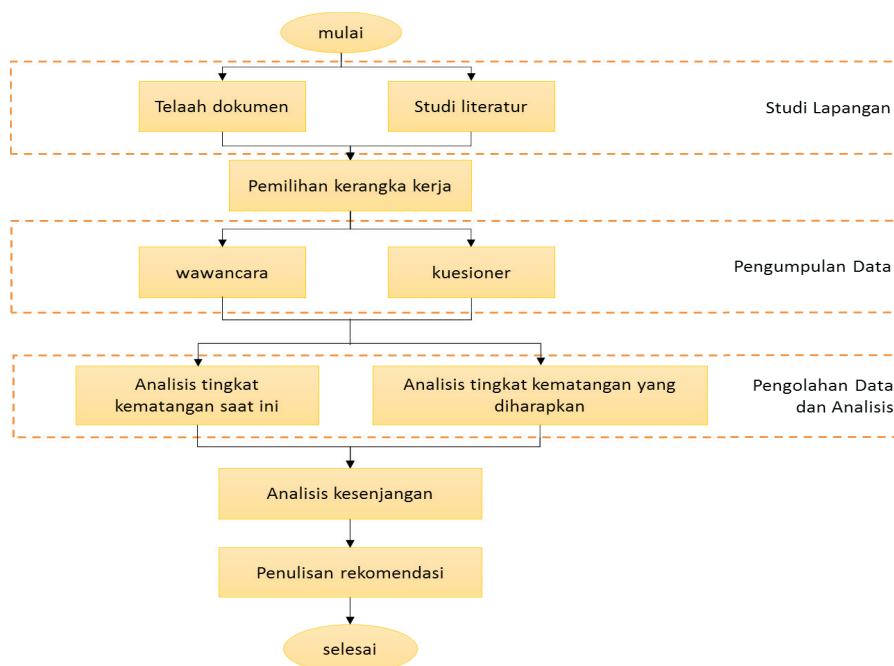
mulai

Telaah dokumen

Studi literatur

Studi Lapangan

Pemilihan kerangka kerja

wawancara

kuesioner

Pengumpulan Data

Analisis tingkat kematangan saat ini

Analisis tingkat kematangan yang diharapkan

Pengolahan Data dan Analisis

Analisis kesenjangan

Penulisan rekomendasi

selesai